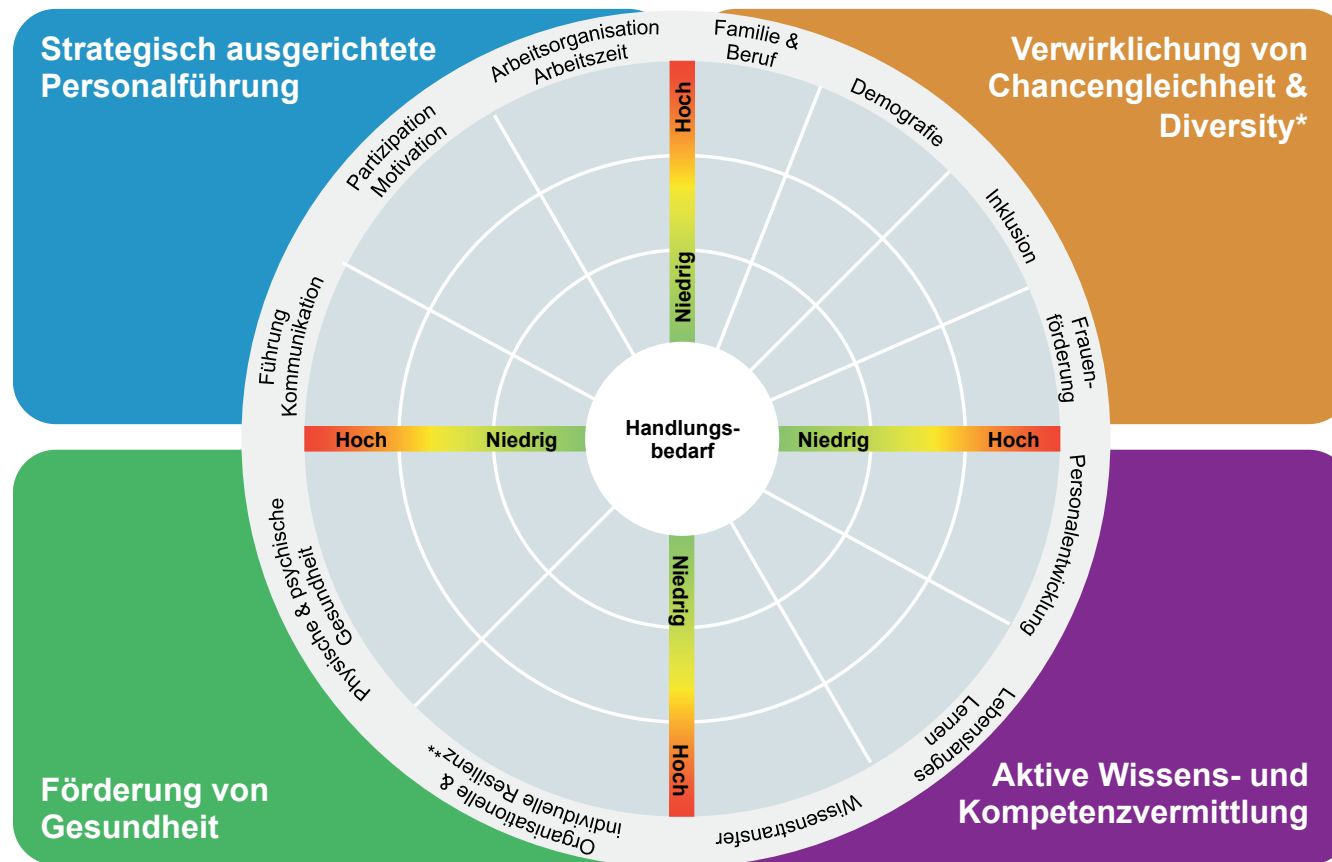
Strategisch ausgerichtete Personalführung

Verwirklichung von Chancengleichheit & Diversity*

Förderung von Gesundheit

Aktive Wissens- und Kompetenzvermittlung

Arbeitsorganisation Arbeitszeit

Familie & Beruf

Demografie

Inklusion

Frauenförderung

Personalentwicklung

Lebenslanges Lernen

Wissenstransfer

Organisationelle & individuelle Resilienz**

Physische & psychische Gesundheit

Führung Kommunikation

Partizipation Motivation

Hoch

Niedrig

Hoch

Niedrig

Handlungsbedarf

Niedrig

Hoch

Niedrig

Hoch